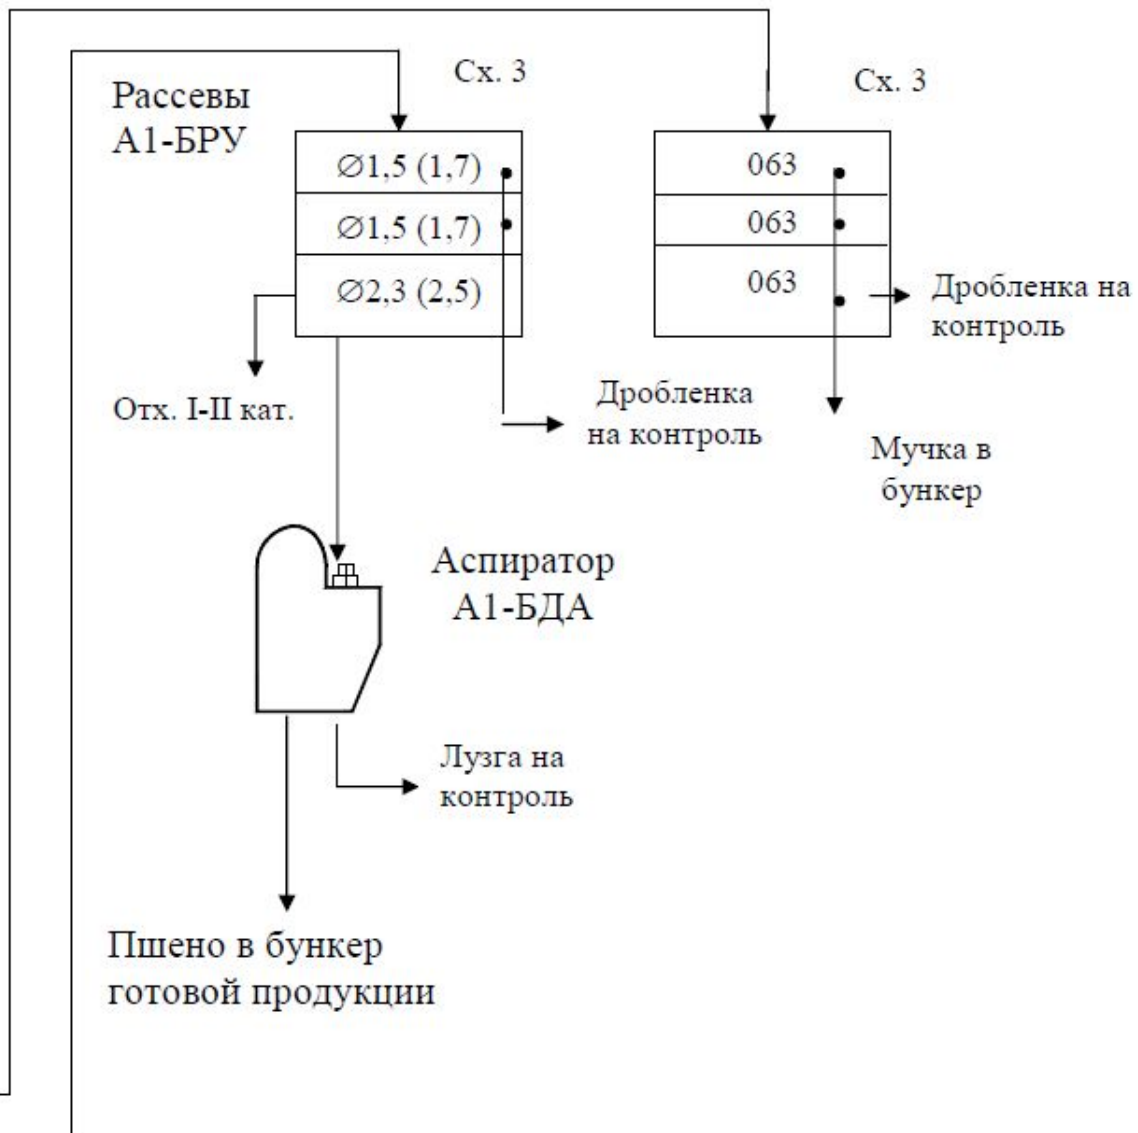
Сх. 3

Сх. 3

Рассевы А1-БРУ

$\varnothing$1,5 (1,7)

$\varnothing$1,5 (1,7)

$\varnothing$2,3 (2,5)

063

063

063

Дробленка на контроль

Отх. I-II кат.

Дробленка на контроль

Мучка в бункер

Аспиратор А1-БДА

Лузга на контроль

Пшено в бункер готовой продукции